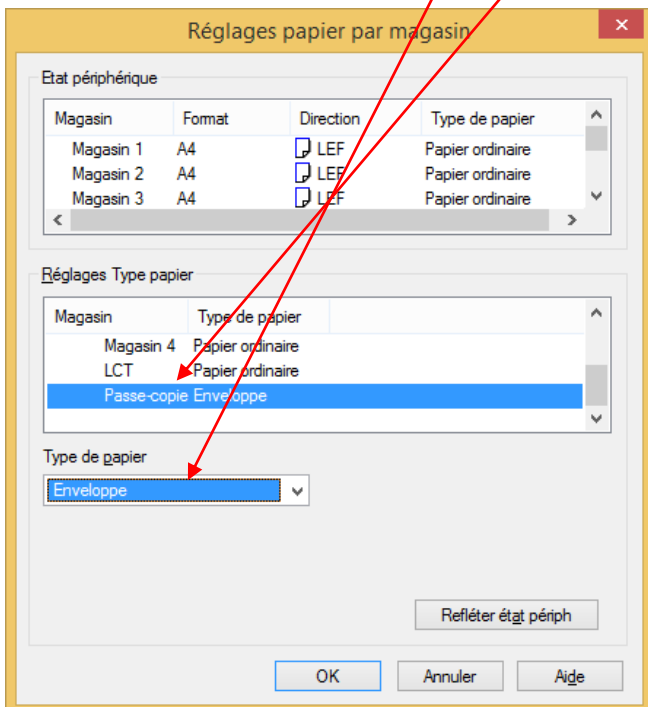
Réglages papier par magasin

Etat périphérique

| Magasin | Format | Direction | Type de papier |
|---|---|---|---|
| Magasin 1 | A4 | LEF | Papier ordinaire |
| Magasin 2 | A4 | LEF | Papier ordinaire |
| Magasin 3 | A4 | LEF | Papier ordinaire |

Réglages Type papier

| Magasin | Type de papier |
|---|---|
| Magasin 4 | Papier ordinaire |
| LCT | Papier ordinaire |
| Passe-copie | Enveloppe |

Type de papier

Enveloppe

Refléter état périph

OK Annuler Aide